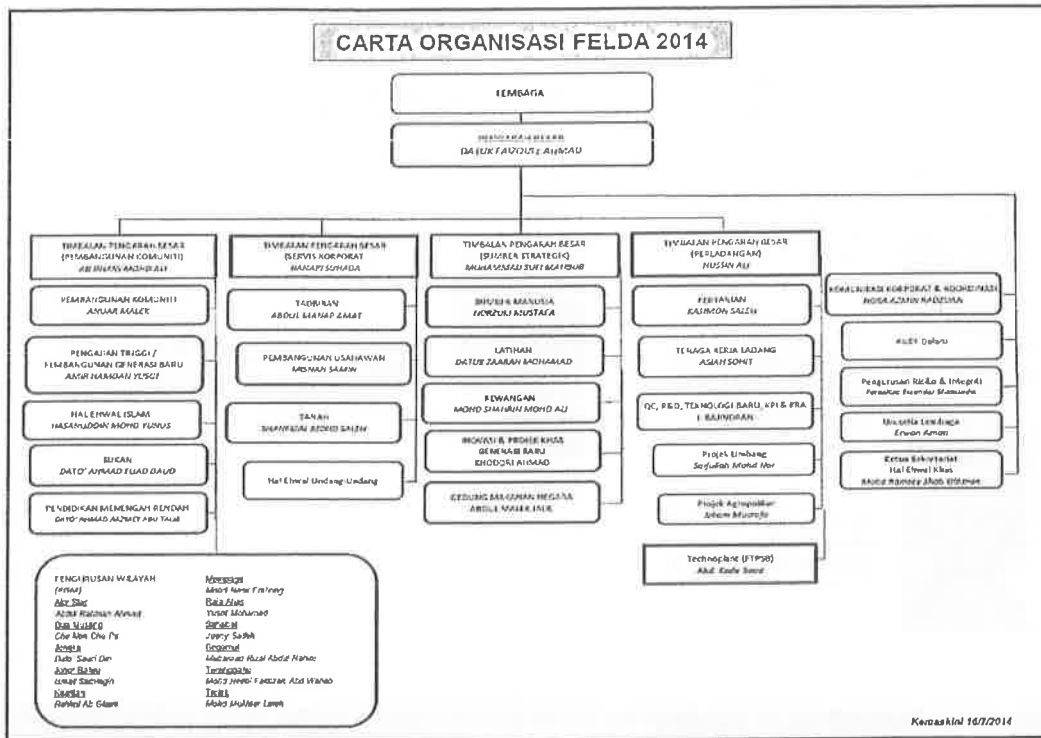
CARTA ORGANISASI FELDA 2014

LEMBAGA

PENGARAH BESAR
DATUK FAIZOUL AHMAD

TIMBALAN PENGARAH BESAR (PEMBANGUNAN KOMUNITI)
AB RAHIM MOHD ALI

PEMBANGUNAN KOMUNITI
ANUAR MALEK

PENGAJIAN TINGGI / PEMBANGUNAN GENERASI BARU
AMIR HAMDAN YUSOF

HAL EHWAL ISLAM
HASAMUDDIN MOHD YUNUS

BUKAN
DATO' AHMAD FUAD DAUD

PENDIDIKAN MENENGAH RENDAH
DATO' AHMAD AZMAT ABU TALIB

TIMBALAN PENGARAH BESAR (SERVIS KORPORAT)
HANAFI SUHADA

TADBIRAN
ABDUL MANAP AMAT

PEMBANGUNAN USAHAWAN
MISNAN SAMIN

TANAH
SHAHRIAL AFFENDI SALEH

Hal Ehwal Undang-Undang

TIMBALAN PENGARAH BESAR (SUMBER STRATEGIK)
MUHAMMAD SUFI BAKRI

SUMBER MANUSIA
NORZURI MUSTAFA

LATIHAN
DATUK ZAABAN MOHAMAD

KEWANGAN
MOHD SHAHRIN MOHD ALI

INOVASI & PROJEK KHAS GENERASI BARU
KHODORI AHMAD

GEDUNG MAKANAN NEGARA
ABDUL MALIK JALIL

TIMBALAN PENGARAH BESAR (PERLADANGAN)
HUSIN ALI

PERTANIAN
RAHMON SALEH

TENAGA KERJA LADANG
ASIAH SOHIT

QC, R&D, TEKNOLOGI BARU, KPI & ERA I. BAHNORAN

Projek Limbang
Saifullah Mohd Nor

Projek Agropolitan
Jelani Mustafa

Technoplant (FTPSB)
Abd. Kadir Seed

KOMUNIKASI KORPORAT & KOORDINASI
NOOR AZMIN RADZUAN

Audit Dalam

Pengurusan Risiko & Integriti
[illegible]

Urusetia Lembaga
Erwan Aman

Ketua Setiausaha
Hal Ehwal Khas
Mohd Ramzey Jihan Othman

PENGURUSAN WILAYAH (PPWL)
Alor Star
Abdul Rahman Ahmad
Gua Musang
Che Mon Che Pa
Jengka
Dato' Sauri Din
Johor Bahru
Ismail Sarnagin
Kuantan
Rahimi Ab. Ghani

Mempaga
Mohd Noor Fadzly
Raja Alias
Yusof Mohamed
Segamat
Jeery Saleh
Kelantan
Mohamad Rizal Abdul Hamid
Terengganu
Mohd Hasli Fadzlan Abd Wahab
Tawau
Mohd Muktar Lamin

Kemaskini 16/7/2014